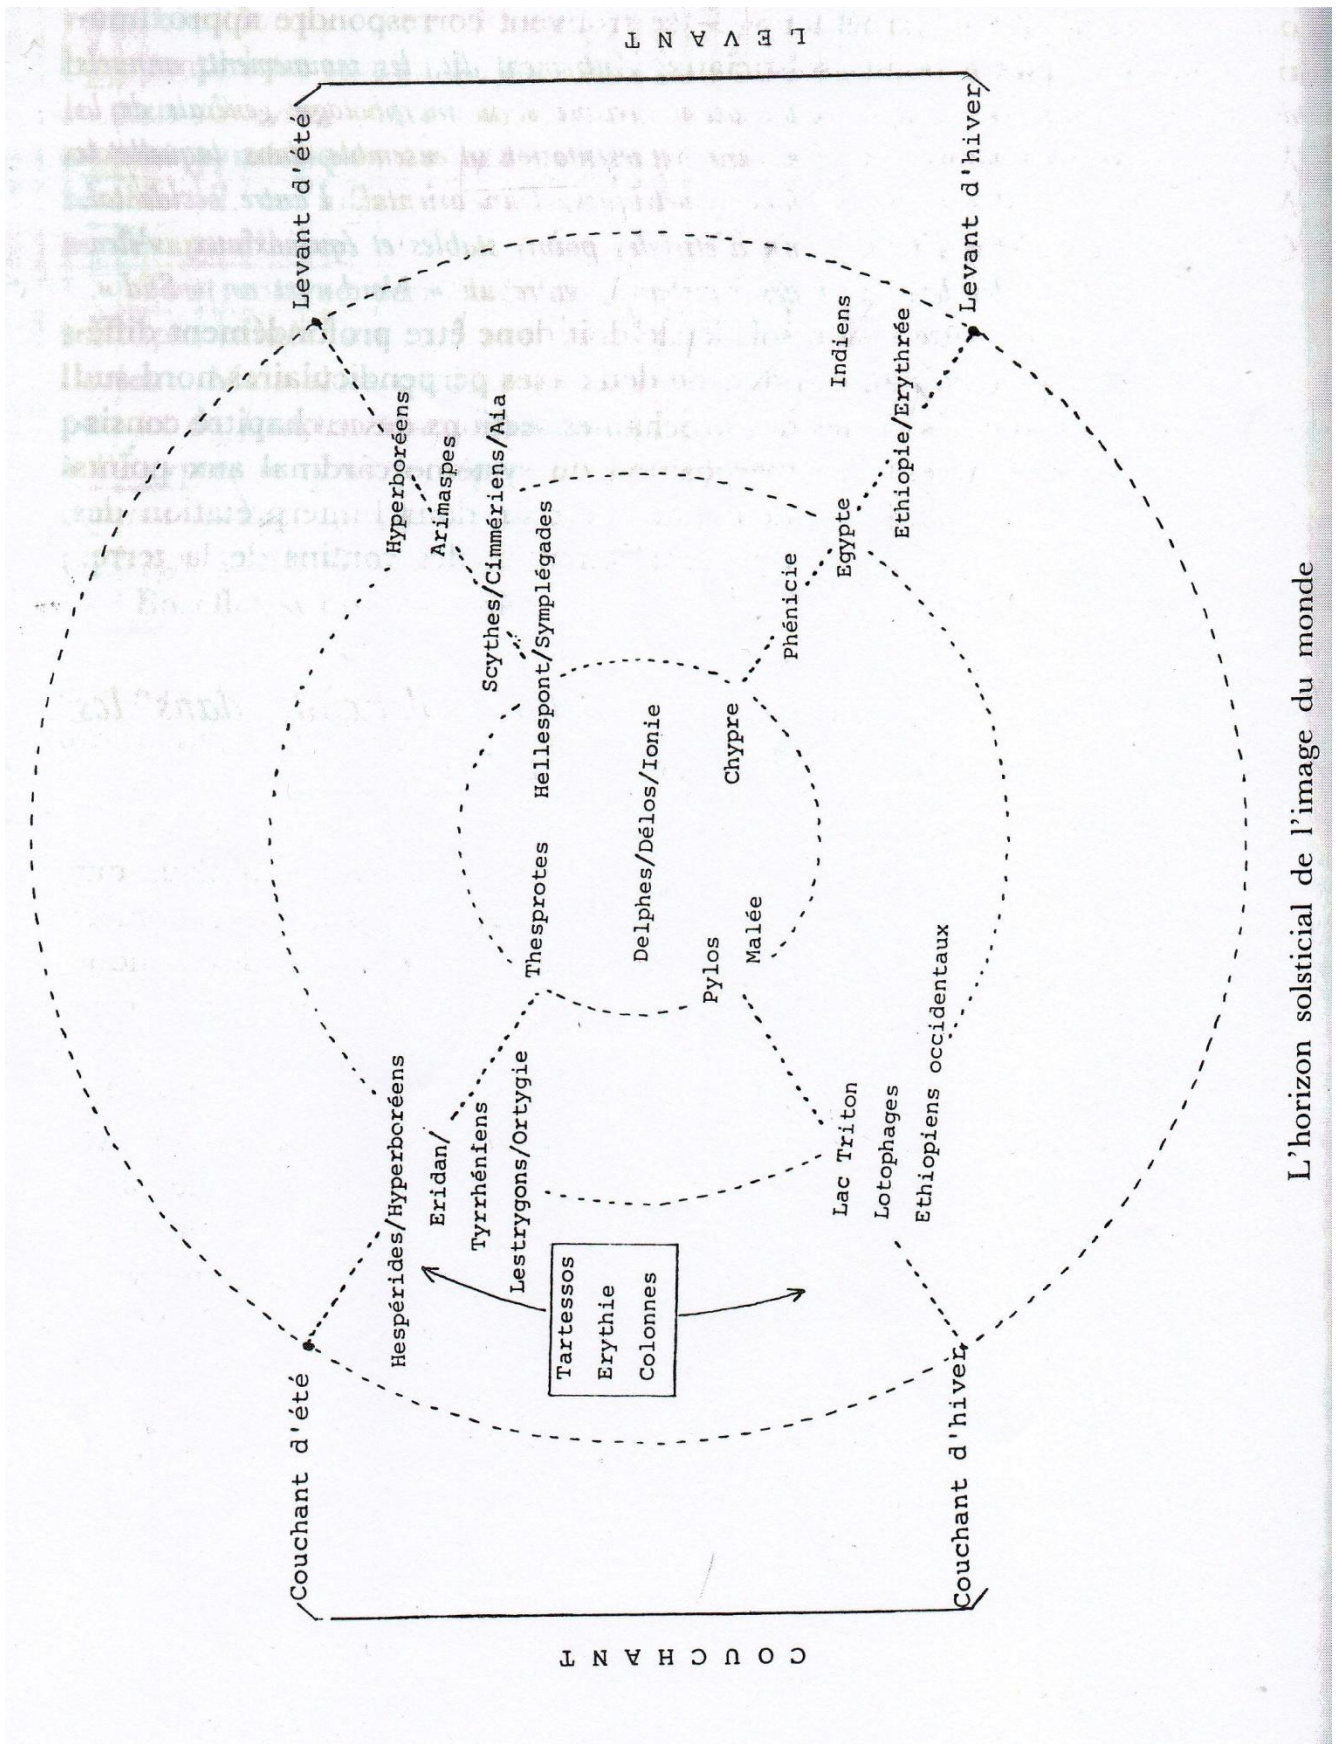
LEVANT

Levant d'été

Levant d'hiver

Hyperboréens

Arimaspes

Scythes/Cimmériens/Aia

Hellespont/Symplégades

Indiens

Ethiopie/Erythrée

Egypte

Phénicie

Chypre

Thesprotes

Delphes/Délos/Ionie

Pylos

Malée

Ethiopiens occidentaux

Hespérides/Hyperboréens

Eridan/

Tyrrhéniens

Lestrygons/Ortygie

Lac Triton

Lotophages

Ethiopiens

Tartessos
Erythie
Colonnes

Couchant d'été

Couchant d'hiver

COUCHANT

L'horizon solsticial de l'image du monde